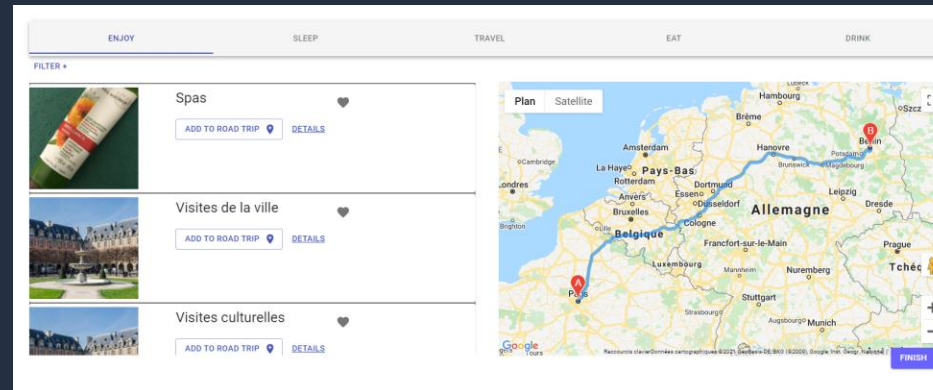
ENJOY SLEEP TRAVEL EAT DRINK

FILTER +

Spas
ADD TO ROAD TRIP DETAILS

Visites de la ville
ADD TO ROAD TRIP DETAILS

Visites culturelles
ADD TO ROAD TRIP DETAILS

Plan Satellite

Hamburg Brême Amsterdam La Haye Pays-Bas Rotterdam Hanovre Berlin Potsdam Brunswick Magdebourg Dortmund Essen Düsseldorf Anvers Bruxelles Cologne Belgique Allemagne Leipzig Dresde Francfort-sur-le-Main Prague Luxembourg Mannheim Nuremberg Tchéq Stuttgart Strasbourg Augsbourg Munich Paris Tours Cambridge Londres Brighton Szcz

A B

Google

Raccourcis clavier Données cartographiques ©2021 GeoBasis-DE/BKG (©2009), Google, Inst. Geogr. Nacional

FINISH